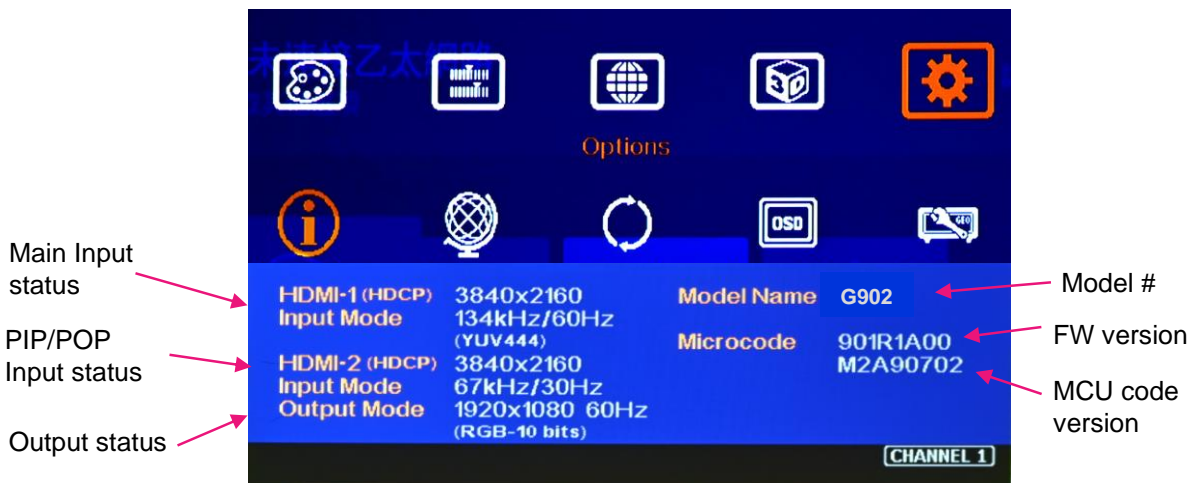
Options

Main Input status

PIP/POP Input status

Output status

HDMI-1 (HDCP) 3840x2160
Input Mode 134kHz/60Hz
(YUV444)
HDMI-2 (HDCP) 3840x2160
Input Mode 67kHz/30Hz
Output Mode 1920x1080 60Hz
(RGB-10 bits)

Model Name G902

Microcode 901R1A00
M2A90702

Model #

FW version

MCU code version

CHANNEL 1